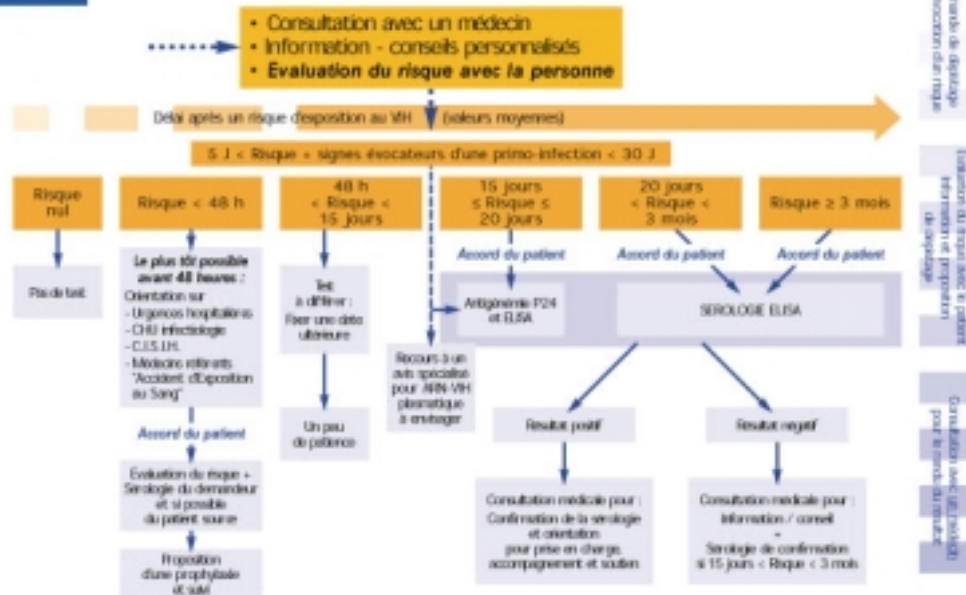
• Consultation avec un médecin
• Information - conseils personnalisés
• Evaluation du risque avec la personne

Délai après un risque d'exposition au VIH (valeurs moyennes)

5 J < Risque + signes évocateurs d'une primo-infection < 30 J

Risque nul

Risque < 48 h

48 h < Risque < 15 jours

15 jours ≤ Risque ≤ 20 jours

20 jours < Risque < 3 mois

Risque ≥ 3 mois

Pas de test

Le plus tôt possible avant 48 heures :
Orientation sur
- Urgences hospitalières
- CHU infectiologie
- C.I.S.I.H.
- Médecins référents "Accident d'Exposition au Sang"

Accord du patient

Evaluation du risque + Sérologie du demandeur et si possible du patient source

Proposition d'une prophylaxie et suivi

Test à différer : Fixer une date ultérieure

Un peu de patience

Recours à un avis spécialisé pour ARN-VIH plasmatique à envisager

Accord du patient

Accord du patient

Accord du patient

Antigénémie P24 et ELISA

SEROLOGIE ELISA

Résultat positif

Résultat négatif

Consultation médicale pour : Confirmation de la sérologie et orientation pour prise en charge, accompagnement et soutien

Consultation médicale pour : Information / conseil + Sérologie de confirmation si 15 jours < Risque < 3 mois

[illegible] de dépistage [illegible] d'un risque

Evaluation du risque avec le patient Information et proposition de dépistage

Consultation avec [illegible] pour la remise du résultat